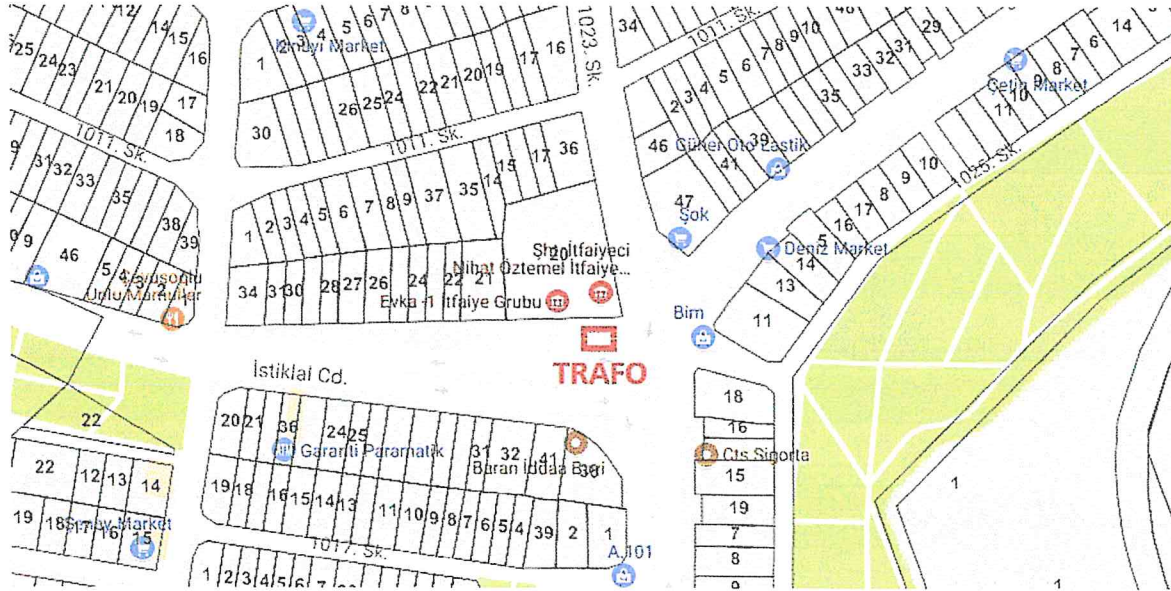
12
14
15
16
25
24
23
21
20
19
17
18
1011. Sk.
31
32
33
35
38
39
9
9
46
5
4
Samsonlu Unlu Mamuller
22
22
12
13
14
19
18
Sinay Market
16
15
3
4
5
6
7
8
Bilgiçi Market
1
30
26
25
24
22
21
20
19
17
16
1023. Sk.
1011. Sk.
15
17
36
14
1
2
3
4
5
6
7
8
9
37
35
Şb 20 İtfaiyeci
Nihat Öztemel İtfaiye...
34
31
30
28
27
26
24
22
21
Evka-1 İtfaiye Grubu
TRAFO
İstiklal Cd.
20
21
36
24
25
Garanti Paramatik
31
32
41
Buran İddaa Bayi
30
19
18
16
15
14
13
11
10
9
8
7
6
5
4
39
2
1
1017. Sk.
A101
1
2
3
4
5
6
7
34
1011. Sk.
10
48
29
2
3
4
5
6
7
8
9
10
33
32
31
35
46
Güler Oto Lastik
39
41
47
Şok
Çetin Market
14
6
7
8
9
10
11
1025. Sk.
10
9
8
17
16
5
Deniz Market
14
13
11
Bim
18
16
Cts Sigorta
15
19
7
8
9
1
1